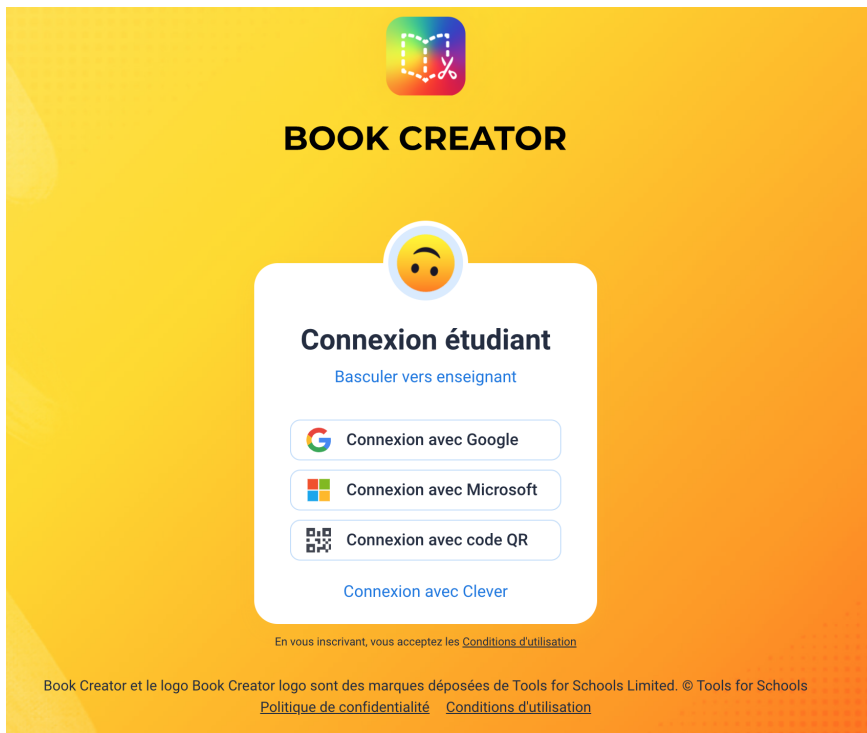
BOOK CREATOR

Connexion étudiant

Basculer vers enseignant

Connexion avec Google

Connexion avec Microsoft

Connexion avec code QR

Connexion avec Clever

En vous inscrivant, vous acceptez les Conditions d'utilisation

Book Creator et le logo Book Creator logo sont des marques déposées de Tools for Schools Limited. © Tools for Schools

Politique de confidentialité Conditions d'utilisation